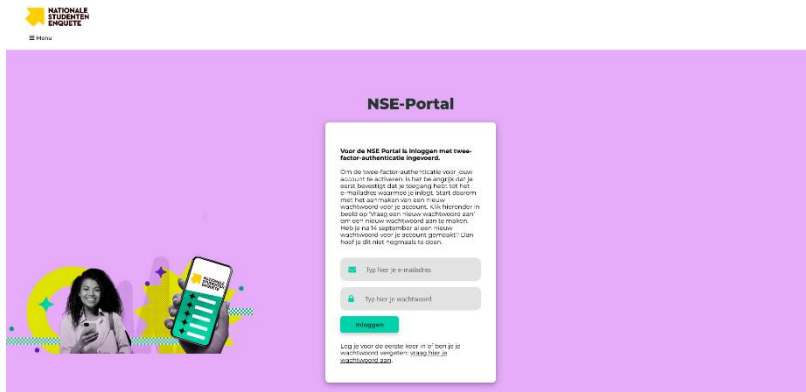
NATIONALE STUDENTEN ENQUÊTE

☰ Menu

NSE-Portal

Voor de NSE Portal is inloggen met twee-factor-authenticatie ingevoerd.

Om de twee-factor-authenticatie voor jouw account te activeren, is het belangrijk dat je eerst bevestigt dat je toegang hebt tot het e-mailadres waarmee je inlogt. Start daarom met het aanmaken van een nieuw wachtwoord voor je account. Klik hieronder in beeld op "Vraag een nieuw wachtwoord aan" om een nieuw wachtwoord aan te maken. Heb je na 14 september al een nieuw wachtwoord voor je account gemaakt? Dan hoef je dit niet nogmaals te doen.

Typ hier je e-mailadres

Typ hier je wachtwoord

Inloggen

Log je voor de eerste keer in of ben je je wachtwoord vergeten: vraag hier je wachtwoord aan.

NATIONALE STUDENTEN ENQUÊTE